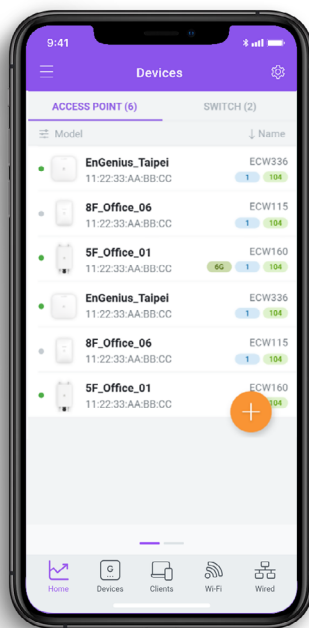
9:41

Devices

ACCESS POINT (6)
SWITCH (2)

Model
Name

EnGenius_Taipei
11:22:33:AA:BB:CC
ECW336
1
104

8F_Office_06
11:22:33:AA:BB:CC
ECW115
1
104

5F_Office_01
11:22:33:AA:BB:CC
ECW160
6G
1
104

EnGenius_Taipei
11:22:33:AA:BB:CC
ECW336
1
104

8F_Office_06
11:22:33:AA:BB:CC
ECW115
1
104

5F_Office_01
11:22:33:AA:BB:CC
ECW160
104

Home
Devices
Clients
Wi-Fi
Wired